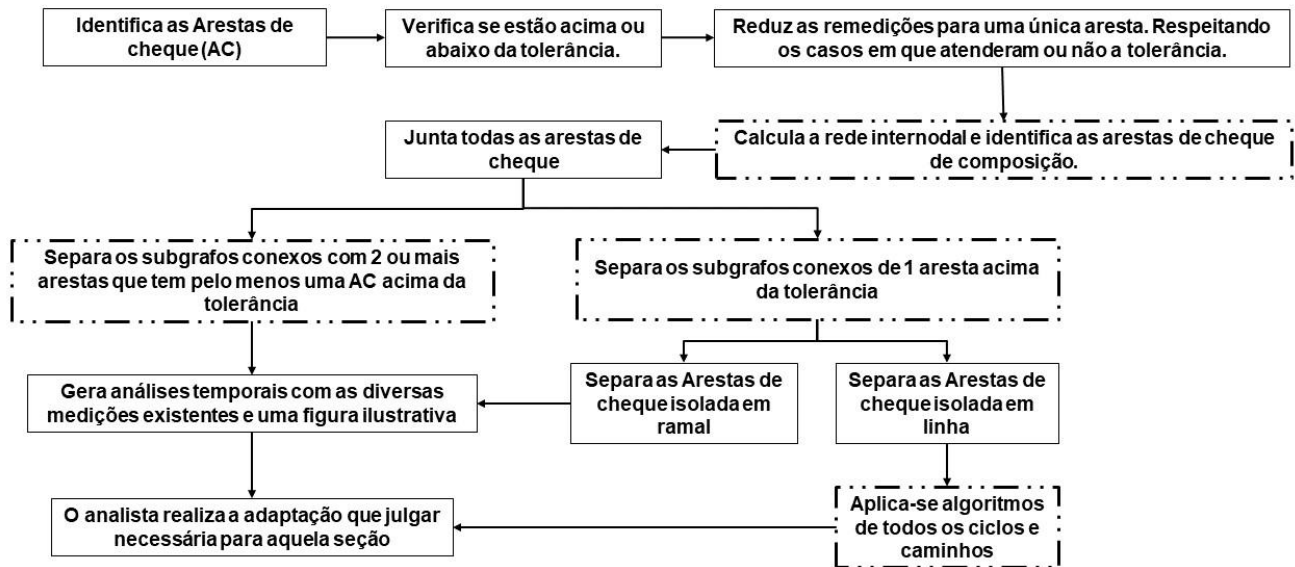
Identifica as Arestas de cheque (AC)

Verifica se estão acima ou abaixo da tolerância.

Reduz as remedições para uma única aresta. Respeitando os casos em que atenderam ou não a tolerância.

Calcula a rede internodal e identifica as arestas de cheque de composição.

Junta todas as arestas de cheque

Separa os subgrafos conexos com 2 ou mais arestas que tem pelo menos uma AC acima da tolerância

Separa os subgrafos conexos de 1 aresta acima da tolerância

Separa as Arestas de cheque isolada em ramal

Separa as Arestas de cheque isolada em linha

Gera análises temporais com as diversas medições existentes e uma figura ilustrativa

Aplica-se algoritmos de todos os ciclos e caminhos

O analista realiza a adaptação que julgar necessária para aquela seção